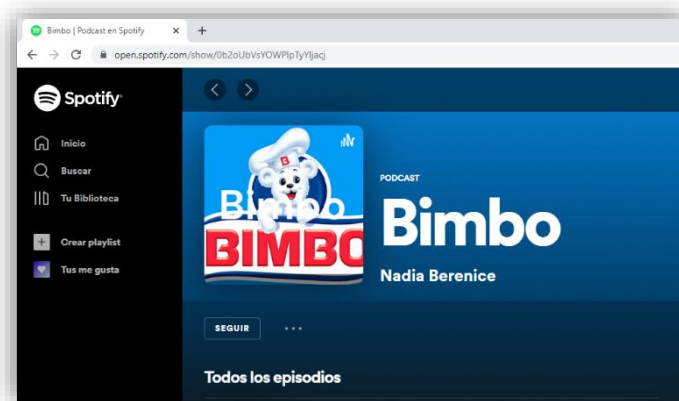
Bimbo | Podcast en Spotify ×
+
open.spotify.com/show/0b2oUbVsYOWPlpTyYljacj

Spotify

Inicio
Buscar
Tu Biblioteca
Crear playlist
Tus me gusta

Bimbo
BIMBO

PODCAST
Bimbo
Nadia Berenice

SEGUIR
...

Todos los episodios